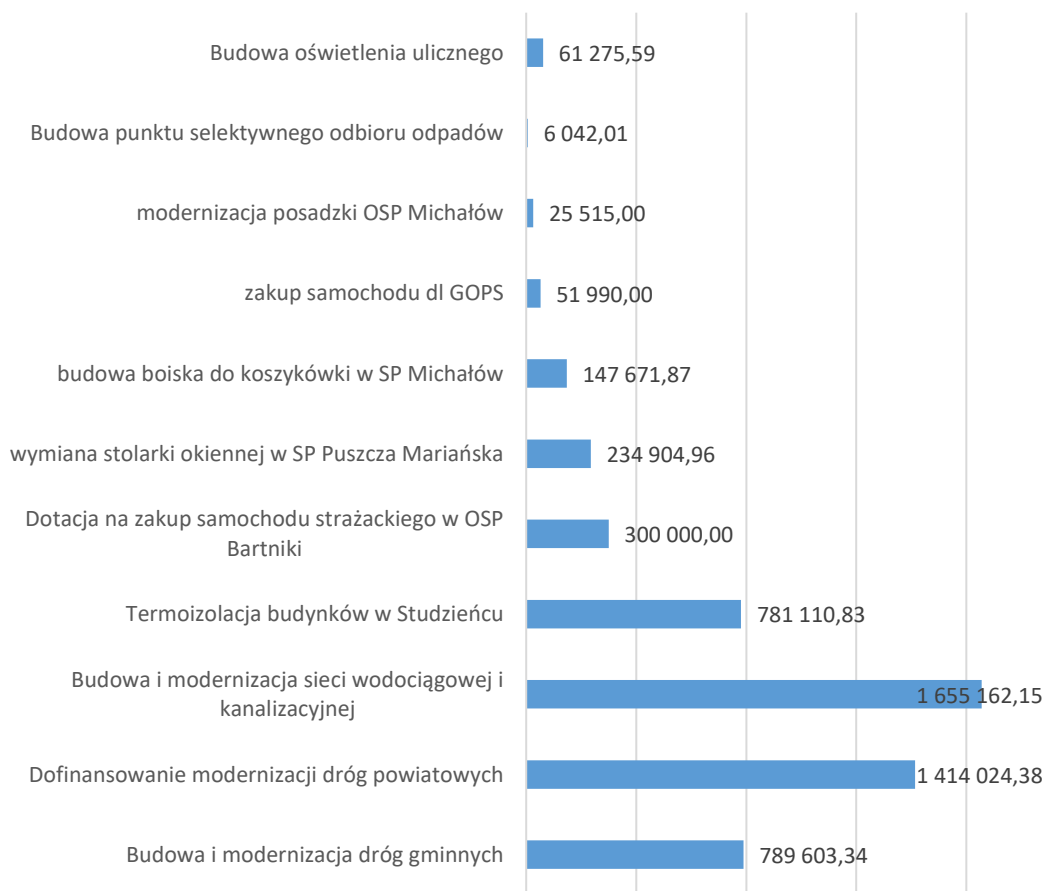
Budowa oświetlenia ulicznego 61 275,59

Budowa punktu selektywnego odbioru odpadów 6 042,01

modernizacja posadzki OSP Michałów 25 515,00

zakup samochodu dl GOPS 51 990,00

budowa boiska do koszykówki w SP Michałów 147 671,87

wymiana stolarki okiennej w SP Puszcza Mariańska 234 904,96

Dotacja na zakup samochodu strażackiego w OSP Bartniki 300 000,00

Termoizolacja budynków w Studzieńcu 781 110,83

Budowa i modernizacja sieci wodociągowej i kanalizacyjnej 1 655 162,15

Dofinansowanie modernizacji dróg powiatowych 1 414 024,38

Budowa i modernizacja dróg gminnych 789 603,34